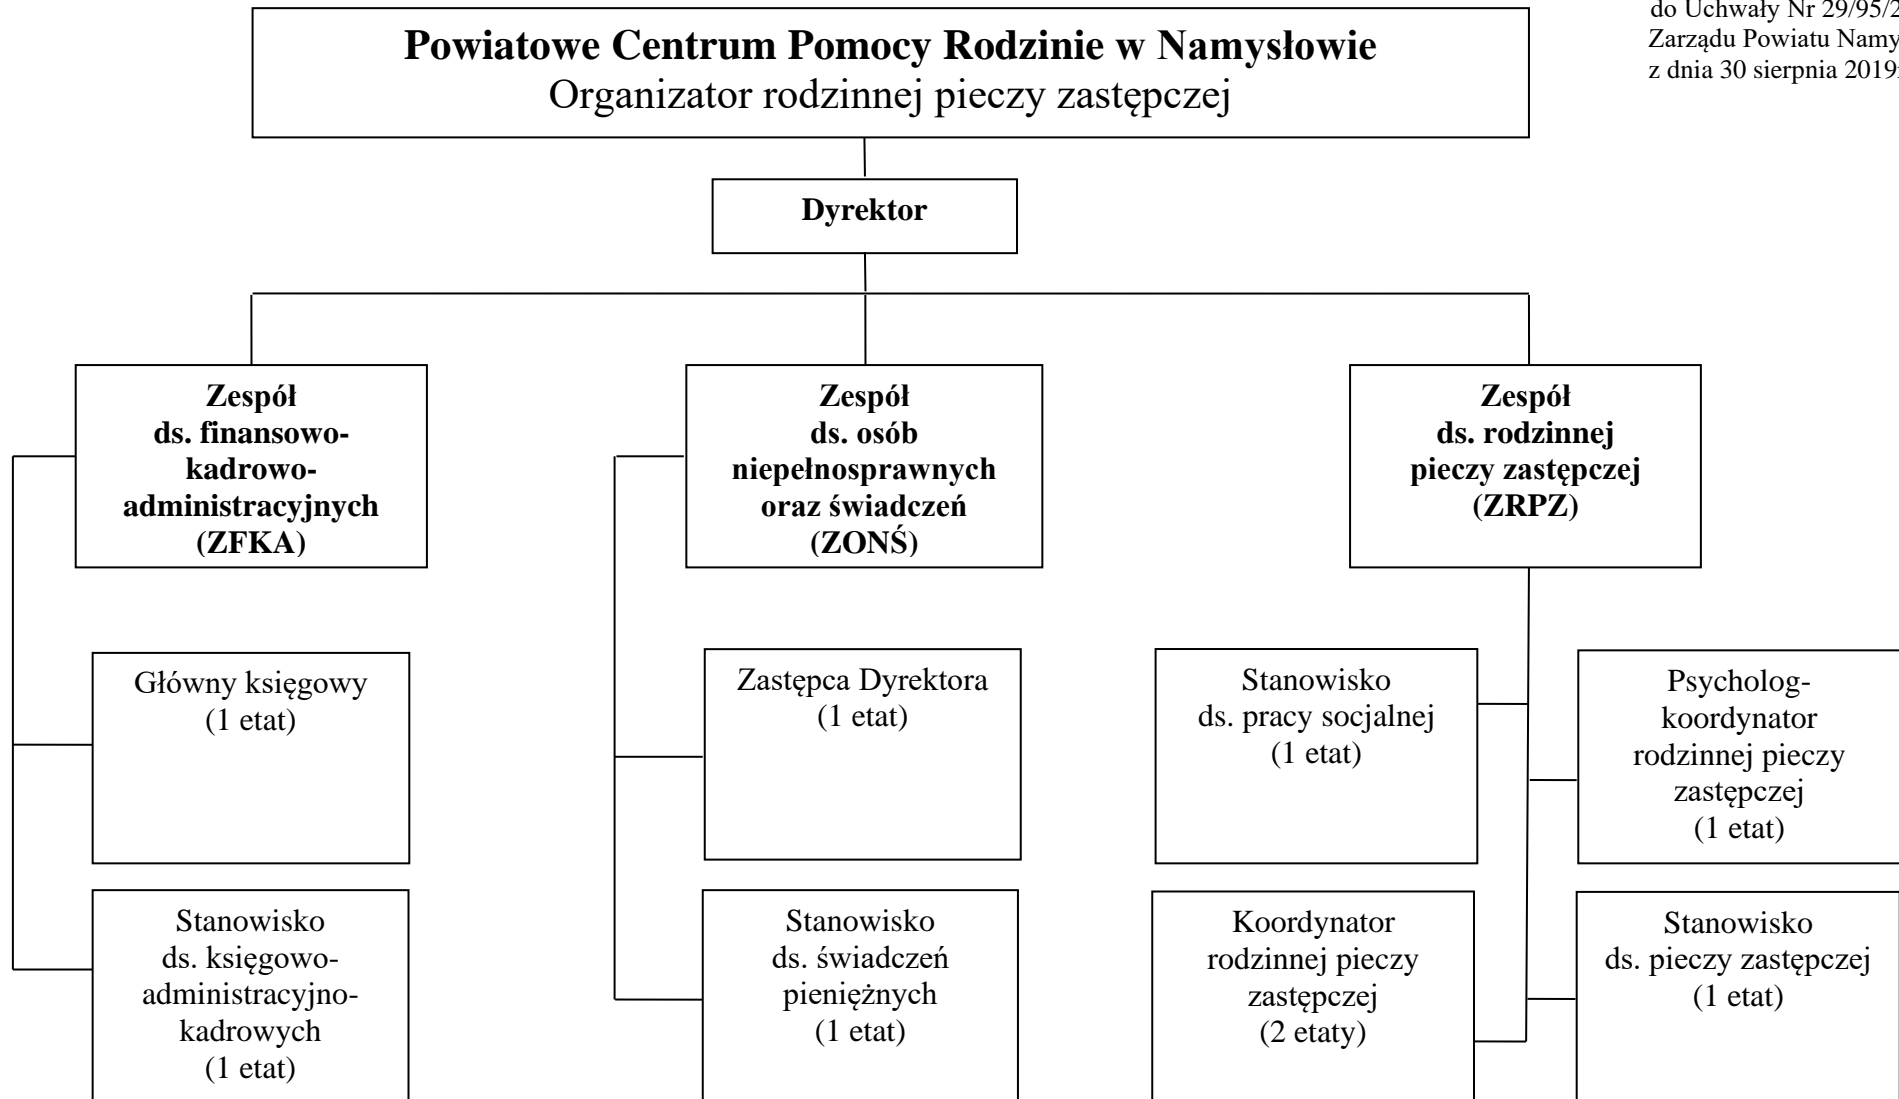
do Uchwały Nr 29/95/2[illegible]
Zarządu Powiatu Namy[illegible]
z dnia 30 sierpnia 2019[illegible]

**Powiatowe Centrum Pomocy Rodzinie w Namysłowie**
Organizator rodzinnej pieczy zastępczej

**Dyrektor**

**Zespół ds. finansowo-kadrowo-administracyjnych (ZFKA)**

Główny księgowy (1 etat)

Stanowisko ds. księgowo-administracyjno-kadrowych (1 etat)

**Zespół ds. osób niepełnosprawnych oraz świadczeń (ZONŚ)**

Zastępca Dyrektora (1 etat)

Stanowisko ds. świadczeń pieniężnych (1 etat)

**Zespół ds. rodzinnej pieczy zastępczej (ZRPZ)**

Stanowisko ds. pracy socjalnej (1 etat)

Psycholog-koordynator rodzinnej pieczy zastępczej (1 etat)

Koordynator rodzinnej pieczy zastępczej (2 etaty)

Stanowisko ds. pieczy zastępczej (1 etat)